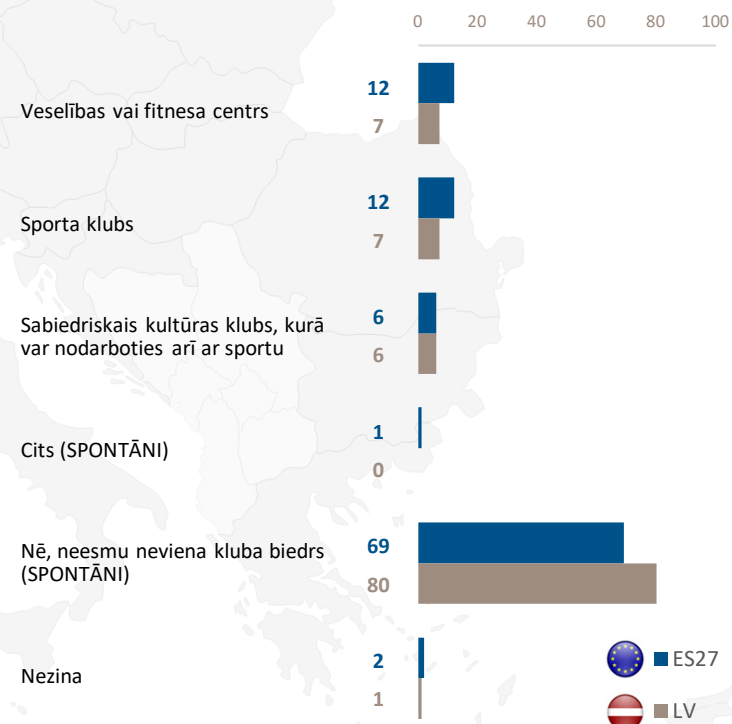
0 20 40 60 80 100

Veselības vai fitnesa centrs
12
7

Sporta klubs
12
7

Sabiedriskais kultūras klubs, kurā var nodarboties arī ar sportu
6
6

Cits (SPONTĀNI)
1
0

Nē, neesmu neviena kluba biedrs (SPONTĀNI)
69
80

Nezina
2
1

ES27
LV